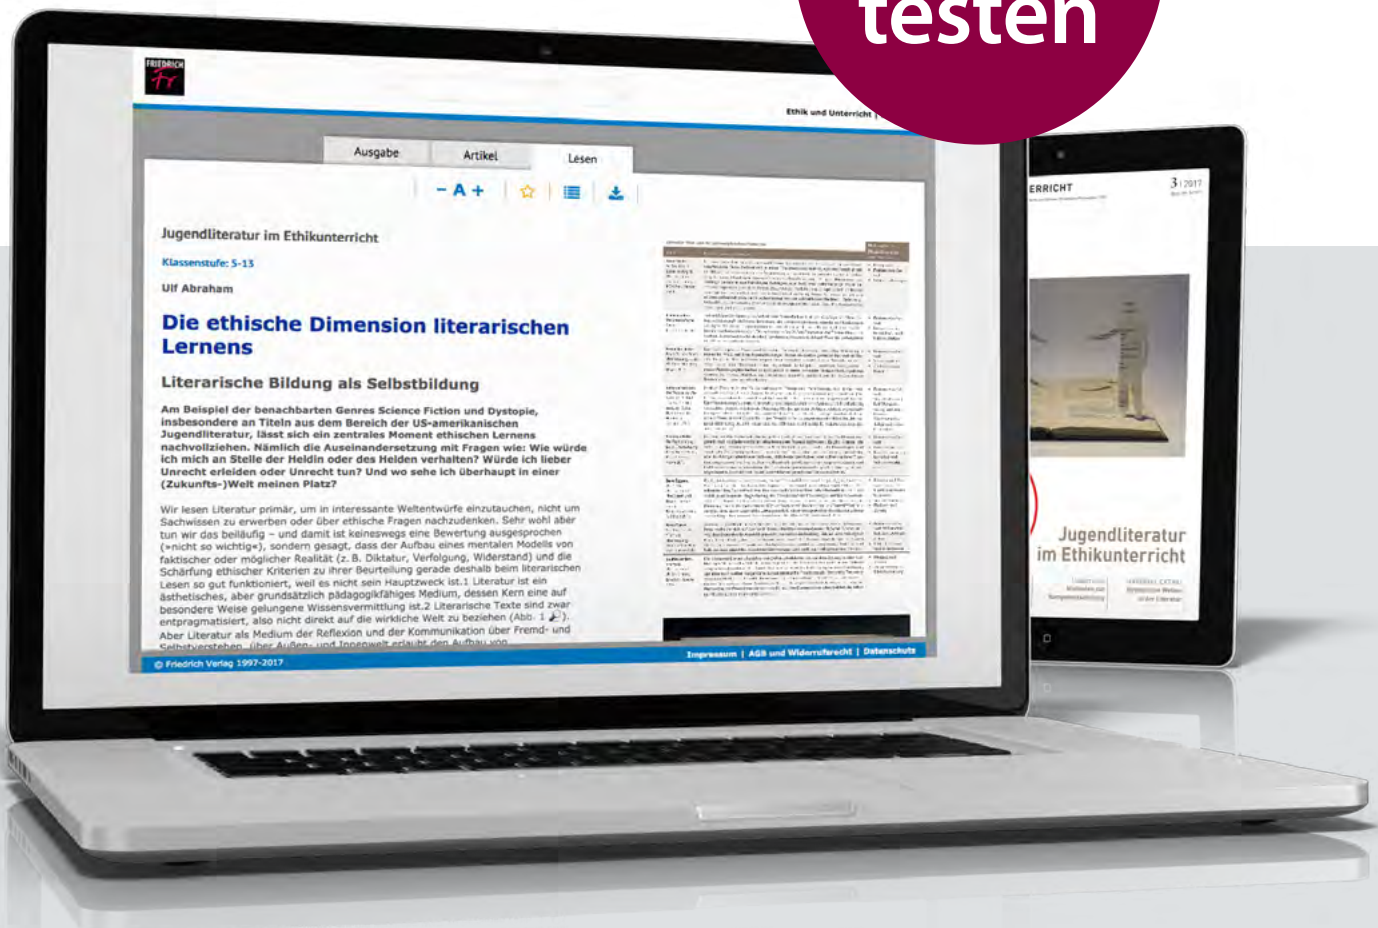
testen

FRIEDRICH

Ethik und Unterricht

Ausgabe
Artikel
Lesen

- A +

Jugendliteratur im Ethikunterricht

Klassenstufe: 5-13

Ulf Abraham

Die ethische Dimension literarischen Lernens

Literarische Bildung als Selbstbildung

Am Beispiel der benachbarten Genres Science Fiction und Dystopie, insbesondere an Titeln aus dem Bereich der US-amerikanischen Jugendliteratur, lässt sich ein zentrales Moment ethischen Lernens nachvollziehen. Nämlich die Auseinandersetzung mit Fragen wie: Wie würde ich mich an Stelle der Heldin oder des Helden verhalten? Würde ich lieber Unrecht erleiden oder Unrecht tun? Und wo sehe ich überhaupt in einer (Zukunfts-)Welt meinen Platz?

Wir lesen Literatur primär, um in interessante Weltentwürfe einzutauchen, nicht um Sachwissen zu erwerben oder über ethische Fragen nachzudenken. Sehr wohl aber tun wir das beiläufig – und damit ist keineswegs eine Bewertung ausgesprochen (»nicht so wichtig«), sondern gesagt, dass der Aufbau eines mentalen Modells von faktischer oder möglicher Realität (z. B. Diktatur, Verfolgung, Widerstand) und die Schärfung ethischer Kriterien zu ihrer Beurteilung gerade deshalb beim literarischen Lesen so gut funktioniert, weil es nicht sein Hauptzweck ist.1 Literatur ist ein ästhetisches, aber grundsätzlich pädagogikfähiges Medium, dessen Kern eine auf besondere Weise gelungene Wissensvermittlung ist.2 Literarische Texte sind zwar entpragmatisiert, also nicht direkt auf die wirkliche Welt zu beziehen (Abb. 1). Aber Literatur als Medium der Reflexion und der Kommunikation über Fremd- und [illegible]

© Friedrich Verlag 1997-2017

Impressum | AGB und Widerrufsrecht | Datenschutz

ERRICHT

3 | 2017

Jugendliteratur im Ethikunterricht